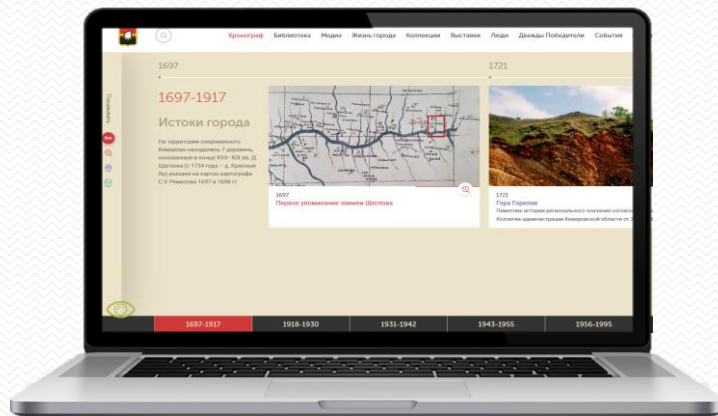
Хронограф Библиотека Медиа Жизнь города Коллекции Выставки Люди Дважды Победители События

1697

1721

Поделиться

1697-1917

Истоки города

На территории современного Кемерово находились 7 деревень, основанные в конце XVII–XIX вв. Д. Щеглова (с 1734 года – д. Красный Яр) указана на картах картографа С.У. Ремезова 1697 и 1698 гг.

1697
Первое упоминание заимки Щеглова

1721
Гора Горелая
Памятник истории регионального значения согласно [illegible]
Коллегии администрации Кемеровской области от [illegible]

1697-1917 | 1918-1930 | 1931-1942 | 1943-1955 | 1956-1995